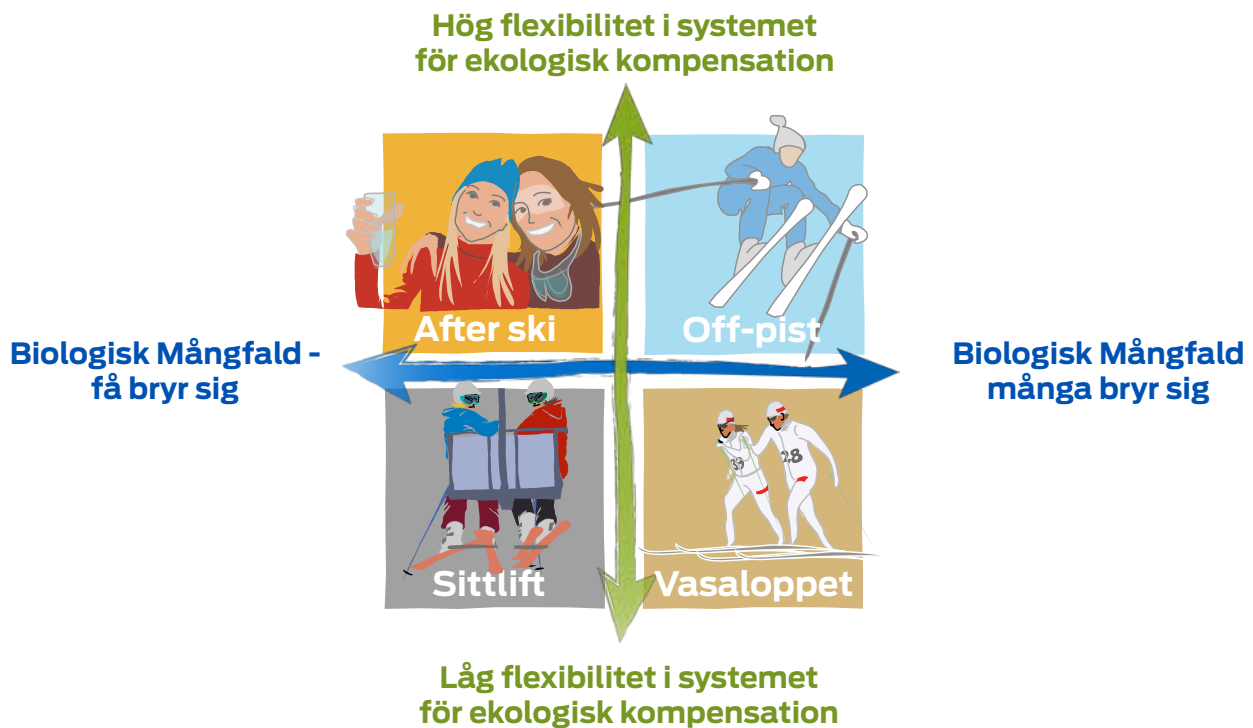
Hög flexibilitet i systemet
för ekologisk kompensation

After ski

Off-pist

Biologisk Mångfald -
få bryr sig

Biologisk Mångfald
många bryr sig

39

28

Sittlift

Vasaloppet

Låg flexibilitet i systemet
för ekologisk kompensation